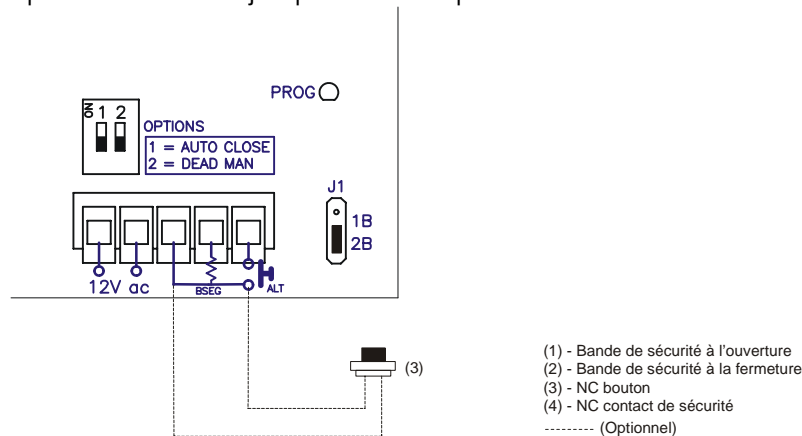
PROG

ON 1 2

OPTIONS
1 = AUTO CLOSE
2 = DEAD MAN

J1
1B
2B

12V ac

BSEG

ALT

(3)

(1) - Bande de sécurité à l'ouverture
(2) - Bande de sécurité à la fermeture
(3) - NC bouton
(4) - NC contact de sécurité
--------- (Optionnel)